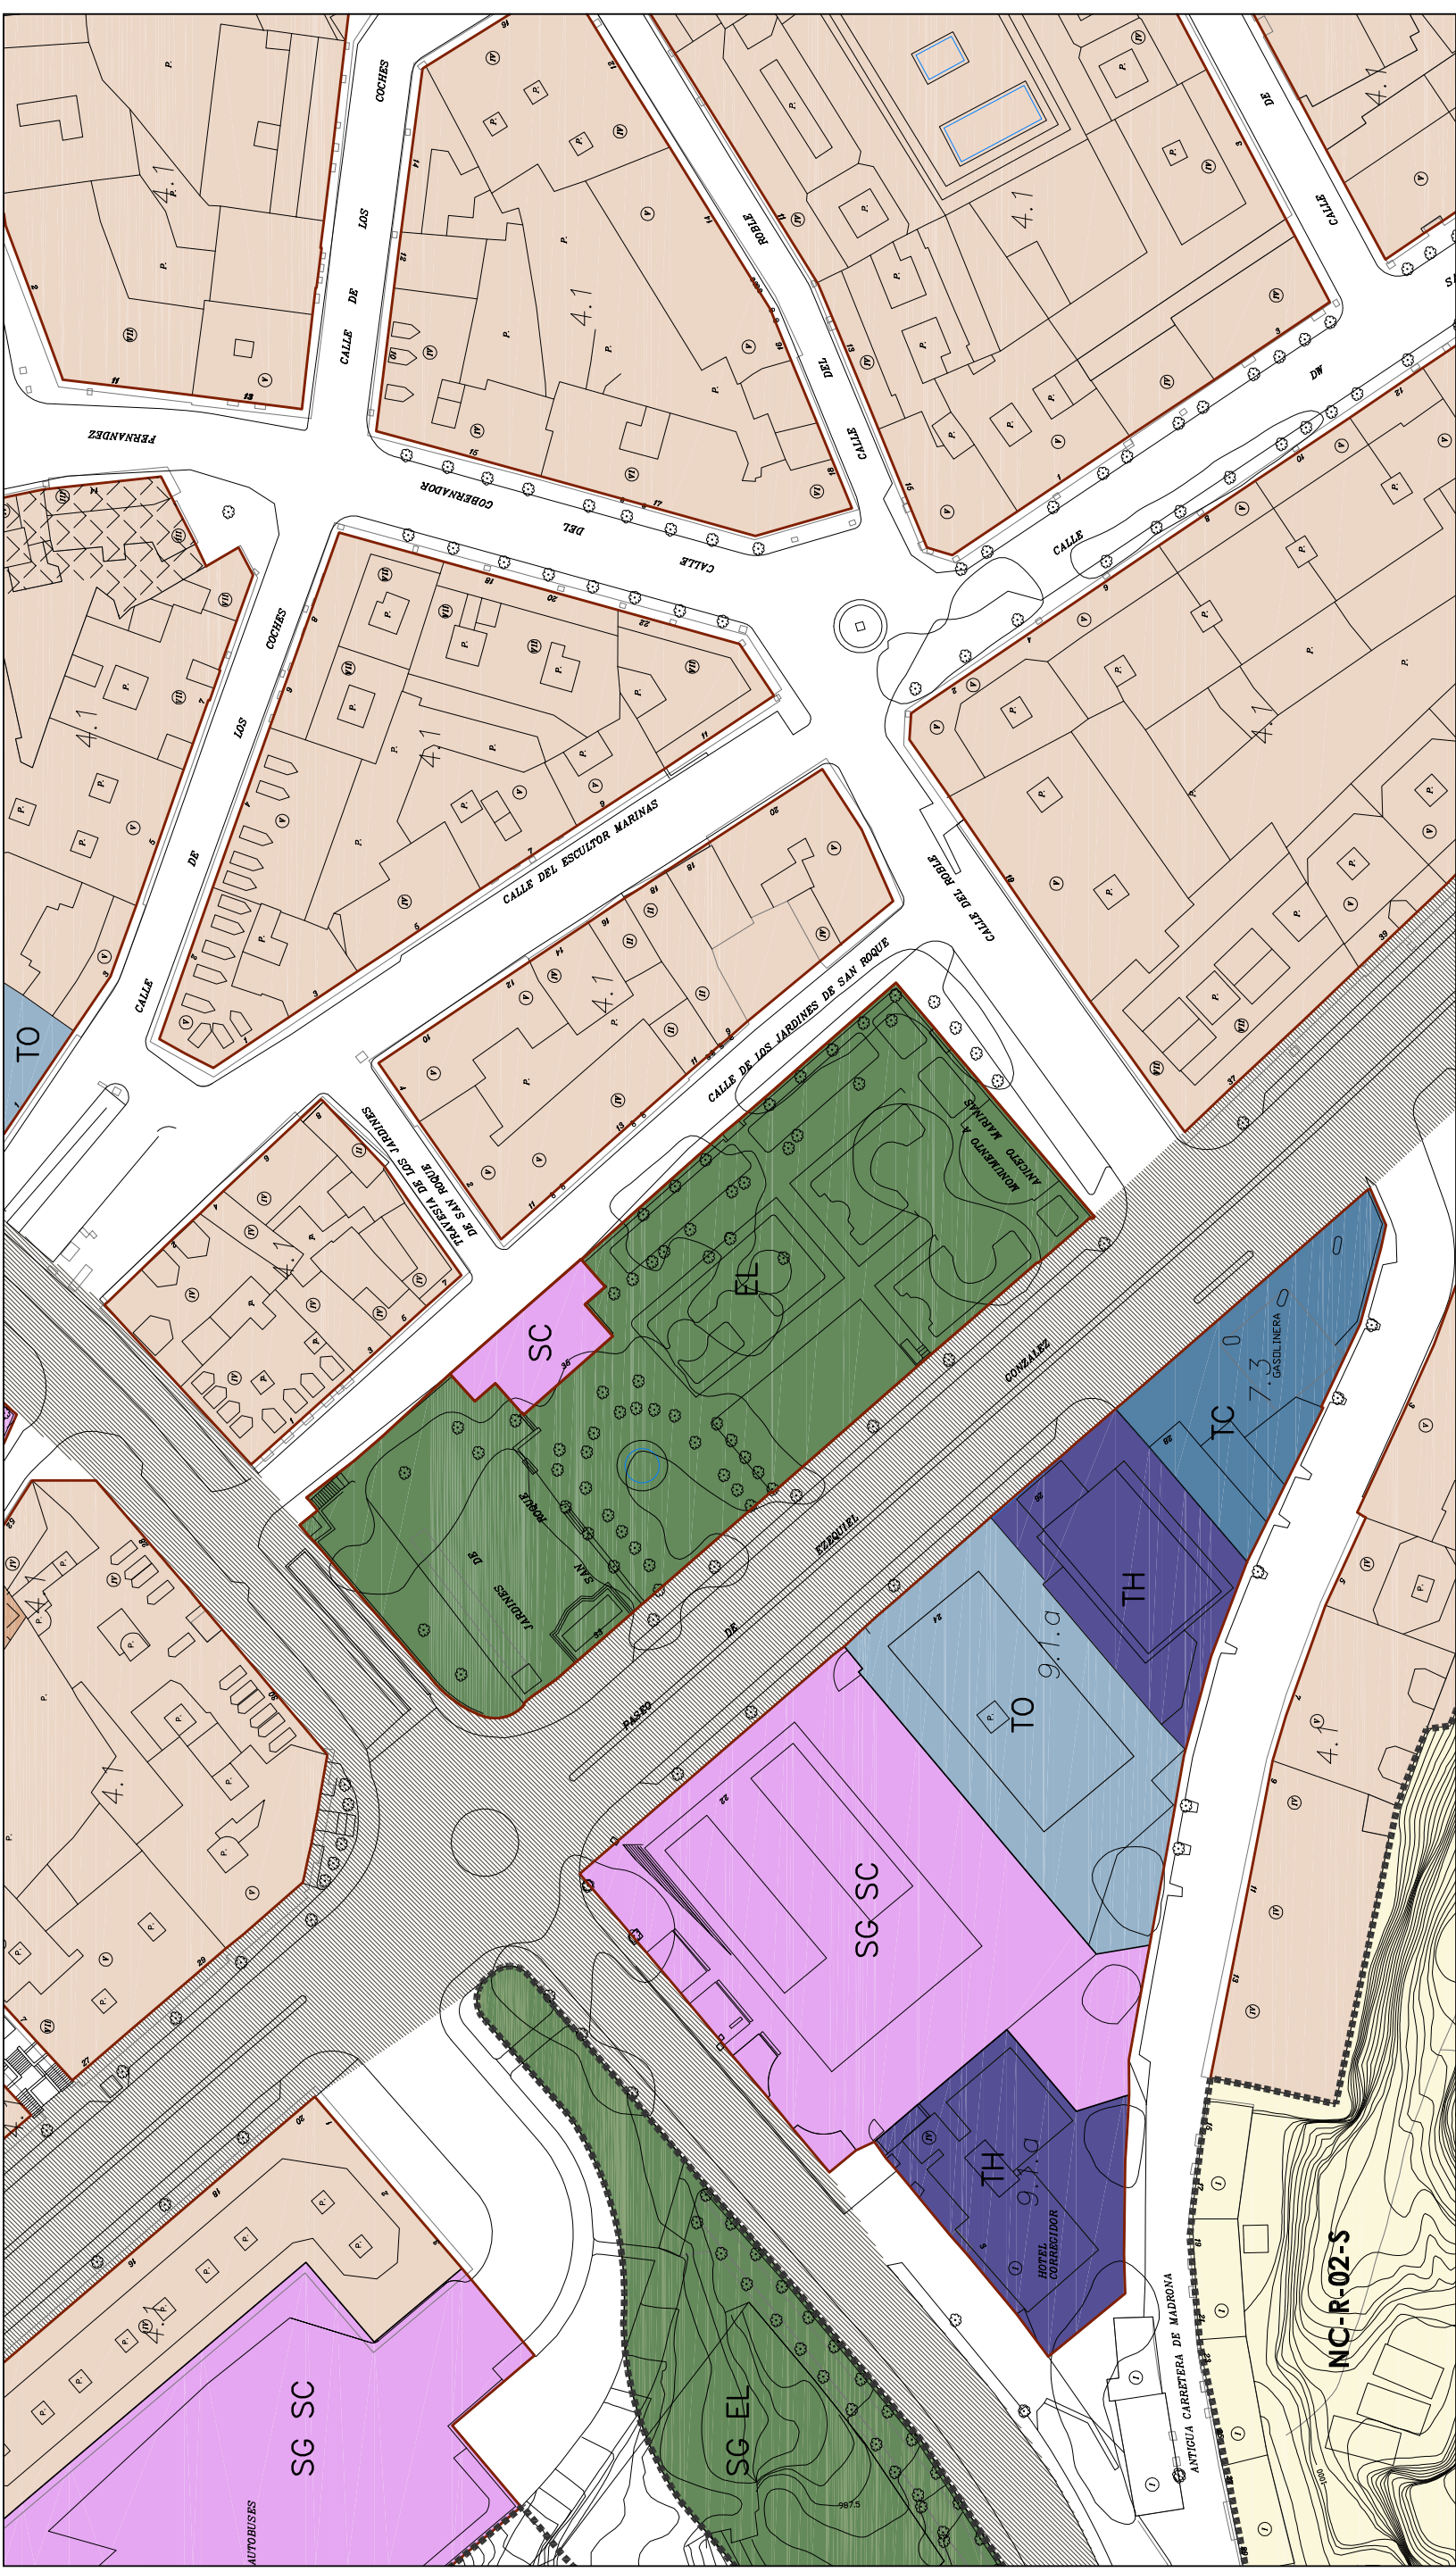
CALLE DE LOS COCHES

FERNANDEZ

CALLE DEL GOBERNADOR

CALLE DEL ROBLE

CALLE DW

CALLE DE

4.1

4.1

4.1

4.1

4.1

CALLE DE LOS COCHES

CALLE DEL ESCULTOR MARINAS

CALLE DEL ROBLE

CALLE DE LOS JARDINES DE SAN ROQUE

TRAVESIA DE LOS JARDINES DE SAN ROQUE

MONUMENTO A ANICETO MARINAS

TO

4.1

4.1

4.1

EL

SC

JARDINES DE SAN ROQUE

PASEO DE EZEQUIEL GONZALEZ

TC

7.3

GASOLINERA

TH

TO

9.1.a

SG SC

TH

9.1.a

HOTEL CORREGIDOR

4.1

4.1

4.1

SG SC

AUTOBUSES

SG EL

ANTIGUA CARRETERA DE MADRONA

NC-R-02-S

987.5

1000